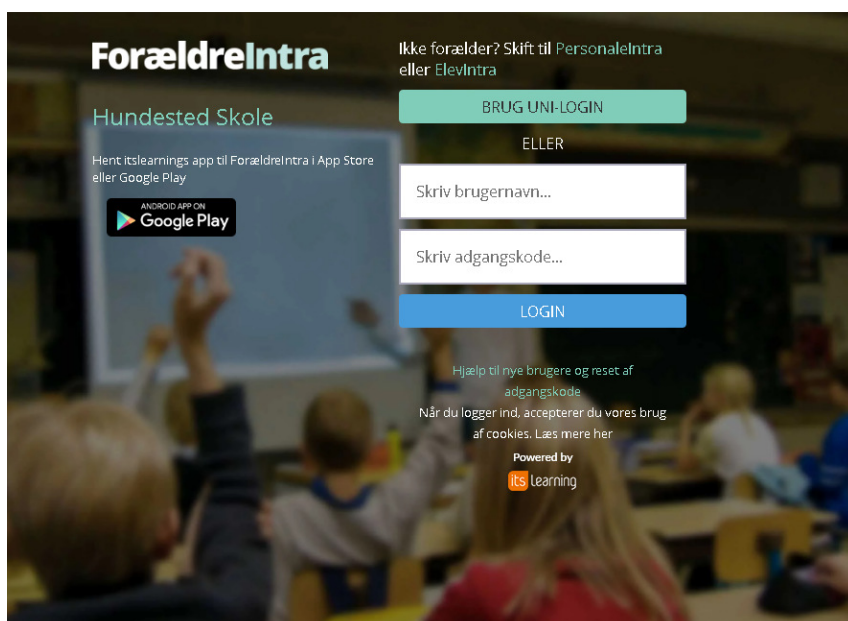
ForældreIntra

Hundested Skole

Hent itslearnings app til ForældreIntra i App Store eller Google Play

ANDROID APP ON
Google Play

Ikke forælder? Skift til PersonaleIntra eller ElevIntra

BRUG UNI-LOGIN

ELLER

Skriv brugernavn...

Skriv adgangskode...

LOGIN

Hjælp til nye brugere og reset af adgangskode

Når du logger ind, accepterer du vores brug af cookies. Læs mere her

Powered by

its learning